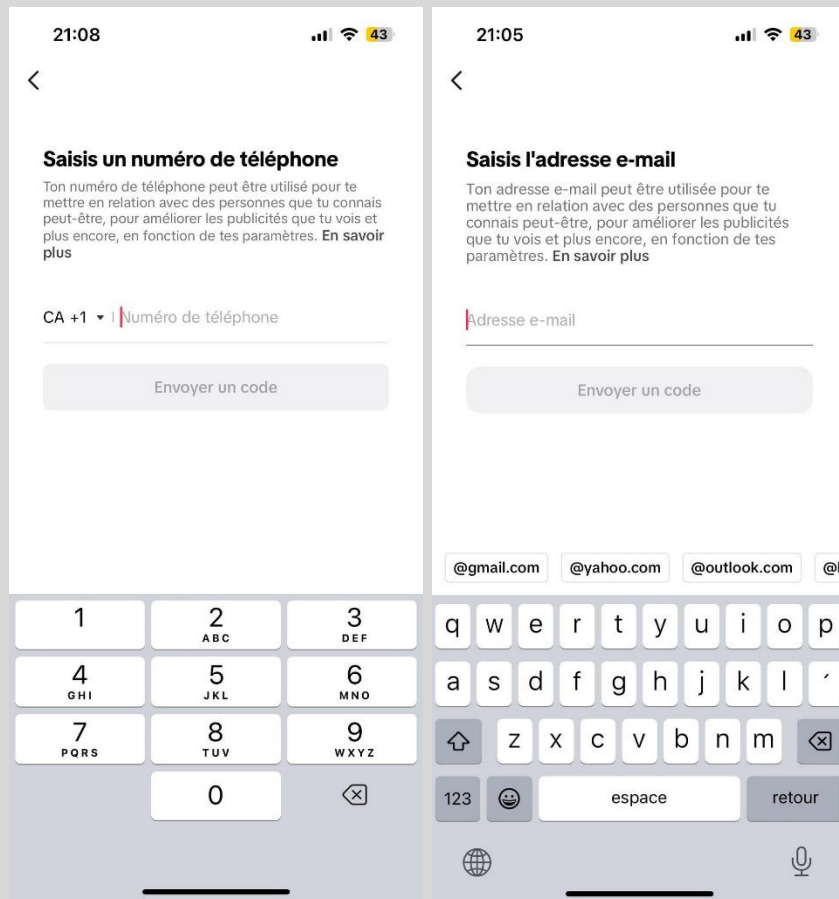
21:08

43

<

Saisis un numéro de téléphone

Ton numéro de téléphone peut être utilisé pour te mettre en relation avec des personnes que tu connais peut-être, pour améliorer les publicités que tu vois et plus encore, en fonction de tes paramètres. En savoir plus

CA +1 ▾ Numéro de téléphone

Envoyer un code

1
2 ABC
3 DEF
4 GHI
5 JKL
6 MNO
7 PQRS
8 TUV
9 WXYZ
0

21:05

43

<

Saisis l'adresse e-mail

Ton adresse e-mail peut être utilisée pour te mettre en relation avec des personnes que tu connais peut-être, pour améliorer les publicités que tu vois et plus encore, en fonction de tes paramètres. En savoir plus

Adresse e-mail

Envoyer un code

@gmail.com @yahoo.com @outlook.com @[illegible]

q w e r t y u i o p
a s d f g h j k l ´
z x c v b n m
123 espace retour